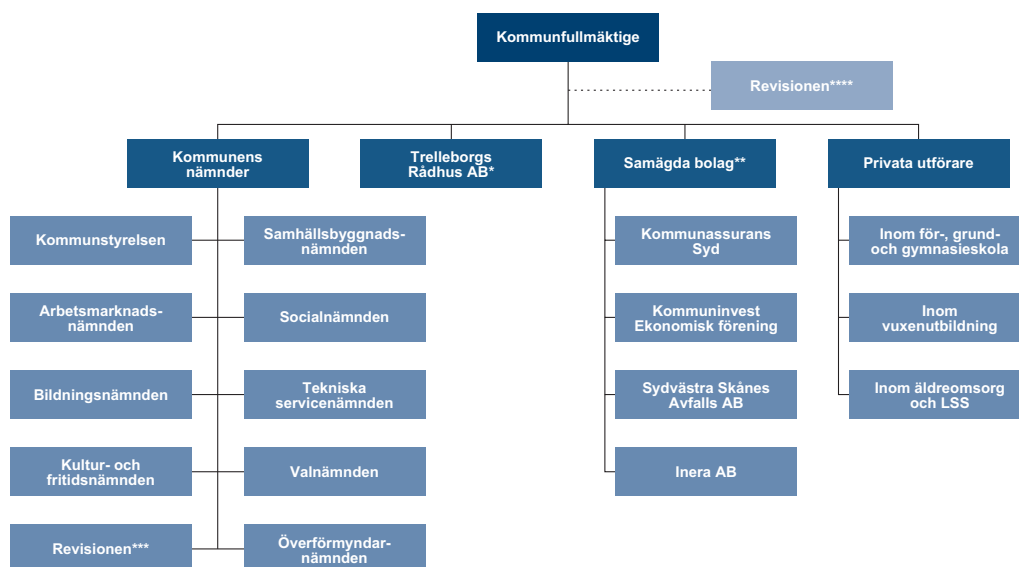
Kommunfullmäktige

Revisionen****

Kommunens nämnder

Trelleborgs Rådhus AB*

Samägda bolag**

Privata utförare

Kommunstyrelsen

Samhällsbyggnadsnämnden

Arbetsmarknadsnämnden

Socialnämnden

Bildningsnämnden

Tekniska servicenämnden

Kultur- och fritidsnämnden

Valnämnden

Revisionen***

Överförmyndarnämnden

Kommunassurans Syd

Kommuninvest Ekonomisk förening

Sydvästra Skånes Avfalls AB

Inera AB

Inom för-, grund- och gymnasieskola

Inom vuxenutbildning

Inom äldreomsorg och LSS